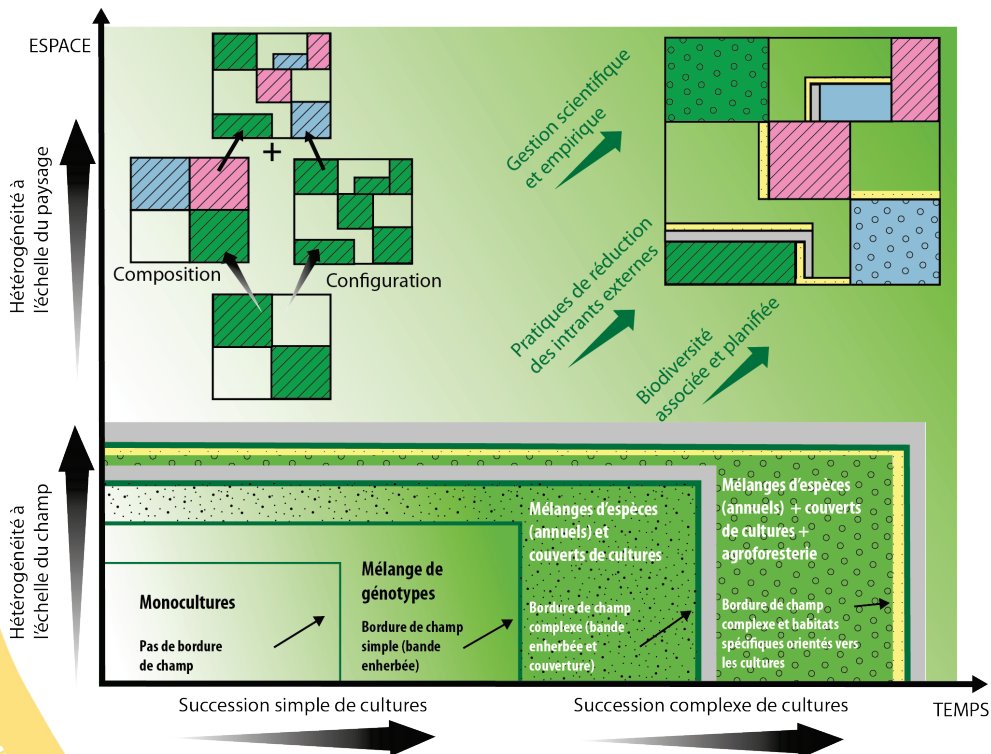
ESPACE

Hétérogénéité à l'échelle du paysage

Composition

Configuration

Gestion scientifique et empirique

Pratiques de réduction des intrants externes

Biodiversité associée et planifiée

Hétérogénéité à l'échelle du champ

Monocultures

Pas de bordure de champ

Mélange de génotypes

Bordure de champ simple (bande enherbée)

Mélanges d'espèces (annuels) et couverts de cultures

Bordure de champ complexe (bande enherbée et couverture)

Mélanges d'espèces (annuels) + couverts de cultures + agroforesterie

Bordure de champ complexe et habitats spécifiques orientés vers les cultures

Succession simple de cultures

Succession complexe de cultures

TEMPS